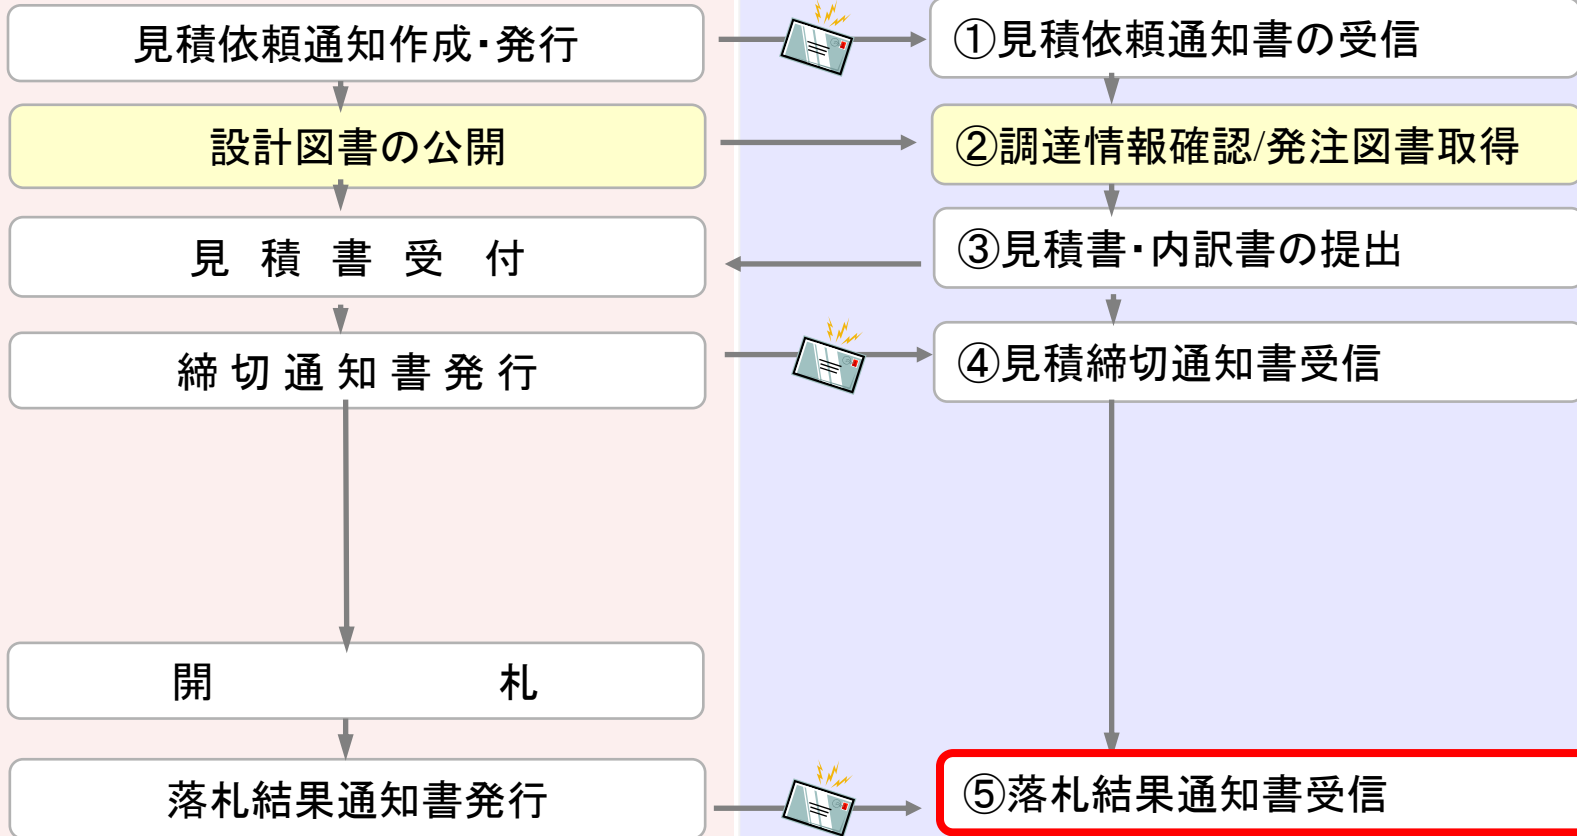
見積依頼通知作成・発行

①見積依頼通知書の受信

設計図書の公開

②調達情報確認/発注図書取得

見 積 書 受 付

③見積書・内訳書の提出

締 切 通 知 書 発 行

④見積締切通知書受信

開 札

落札結果通知書発行

⑤落札結果通知書受信